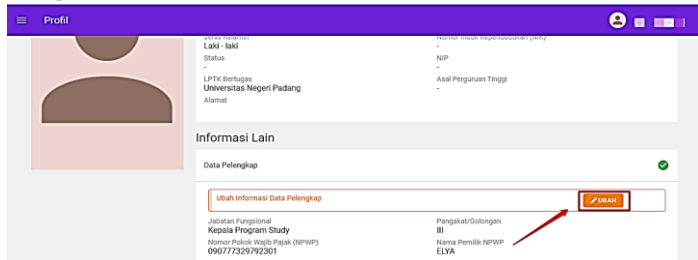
Profil

Jenis Kelamin
Laki - laki

Nomor Induk Kependudukan (NIK)
-

Status
-

NIP
-

LPTK Bertugas
Universitas Negeri Padang

Asal Perguruan Tinggi
-

Alamat

Informasi Lain

Data Pelengkap

Ubah Informasi Data Pelengkap

UBAH

Jabatan Fungsional
Kepala Program Study

Pangkat/Golongan
III

Nomor Pokok Wajib Pajak (NPWP)
090777329792301

Nama Pemilik NPWP
ELYA